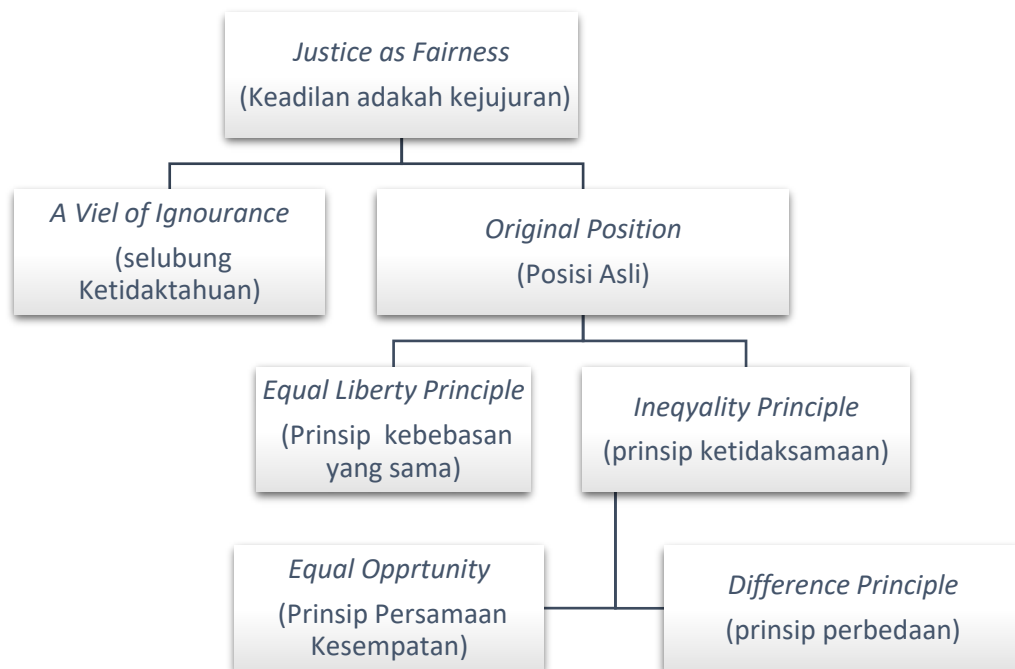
*Justice as Fairness*
(Keadilan adakah kejujuran)

*A Viel of Ignourance*
(selubung Ketidaktahuan)

*Original Position*
(Posisi Asli)

*Equal Liberty Principle*
(Prinsip kebebasan yang sama)

*Ineqyality Principle*
(prinsip ketidaksamaan)

*Equal Opprtunity*
(Prinsip Persamaan Kesempatan)

*Difference Principle*
(prinsip perbedaan)